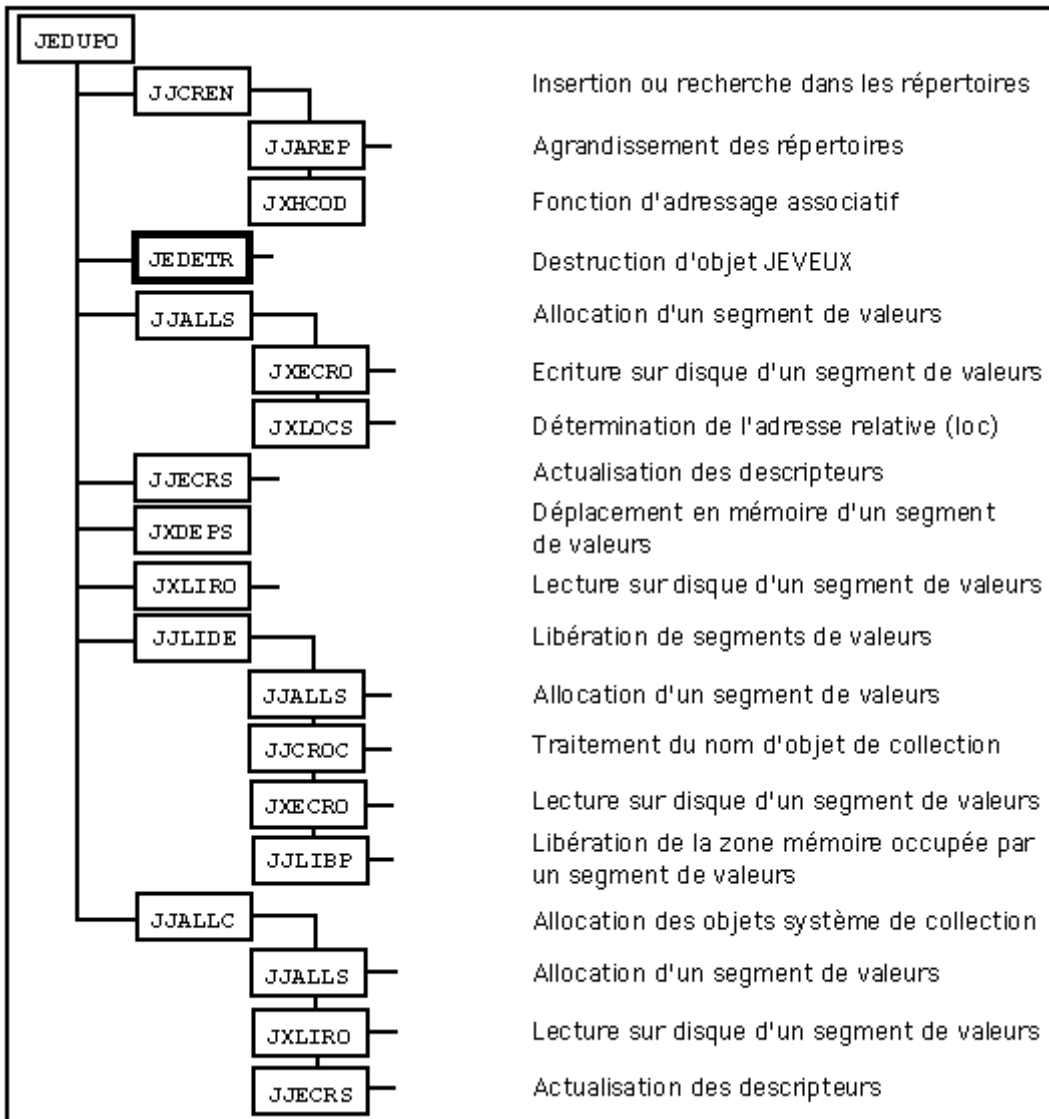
JEDUPO

JJCREN — Insertion ou recherche dans les répertoires

JJAREP — Agrandissement des répertoires

JXHCOD — Fonction d'adressage associatif

JEDETR — Destruction d'objet JEVEUX

JJALLS — Allocation d'un segment de valeurs

JXECRO — Ecriture sur disque d'un segment de valeurs

JXLOCS — Détermination de l'adresse relative (loc)

JJECRS — Actualisation des descripteurs

JXDEPS — Déplacement en mémoire d'un segment de valeurs

JXLIRO — Lecture sur disque d'un segment de valeurs

JJLIDE — Libération de segments de valeurs

JJALLS — Allocation d'un segment de valeurs

JJCROC — Traitement du nom d'objet de collection

JXECRO — Lecture sur disque d'un segment de valeurs

JJLIBP — Libération de la zone mémoire occupée par un segment de valeurs

JJALLC — Allocation des objets système de collection

JJALLS — Allocation d'un segment de valeurs

JXLIRO — Lecture sur disque d'un segment de valeurs

JJECRS — Actualisation des descripteurs